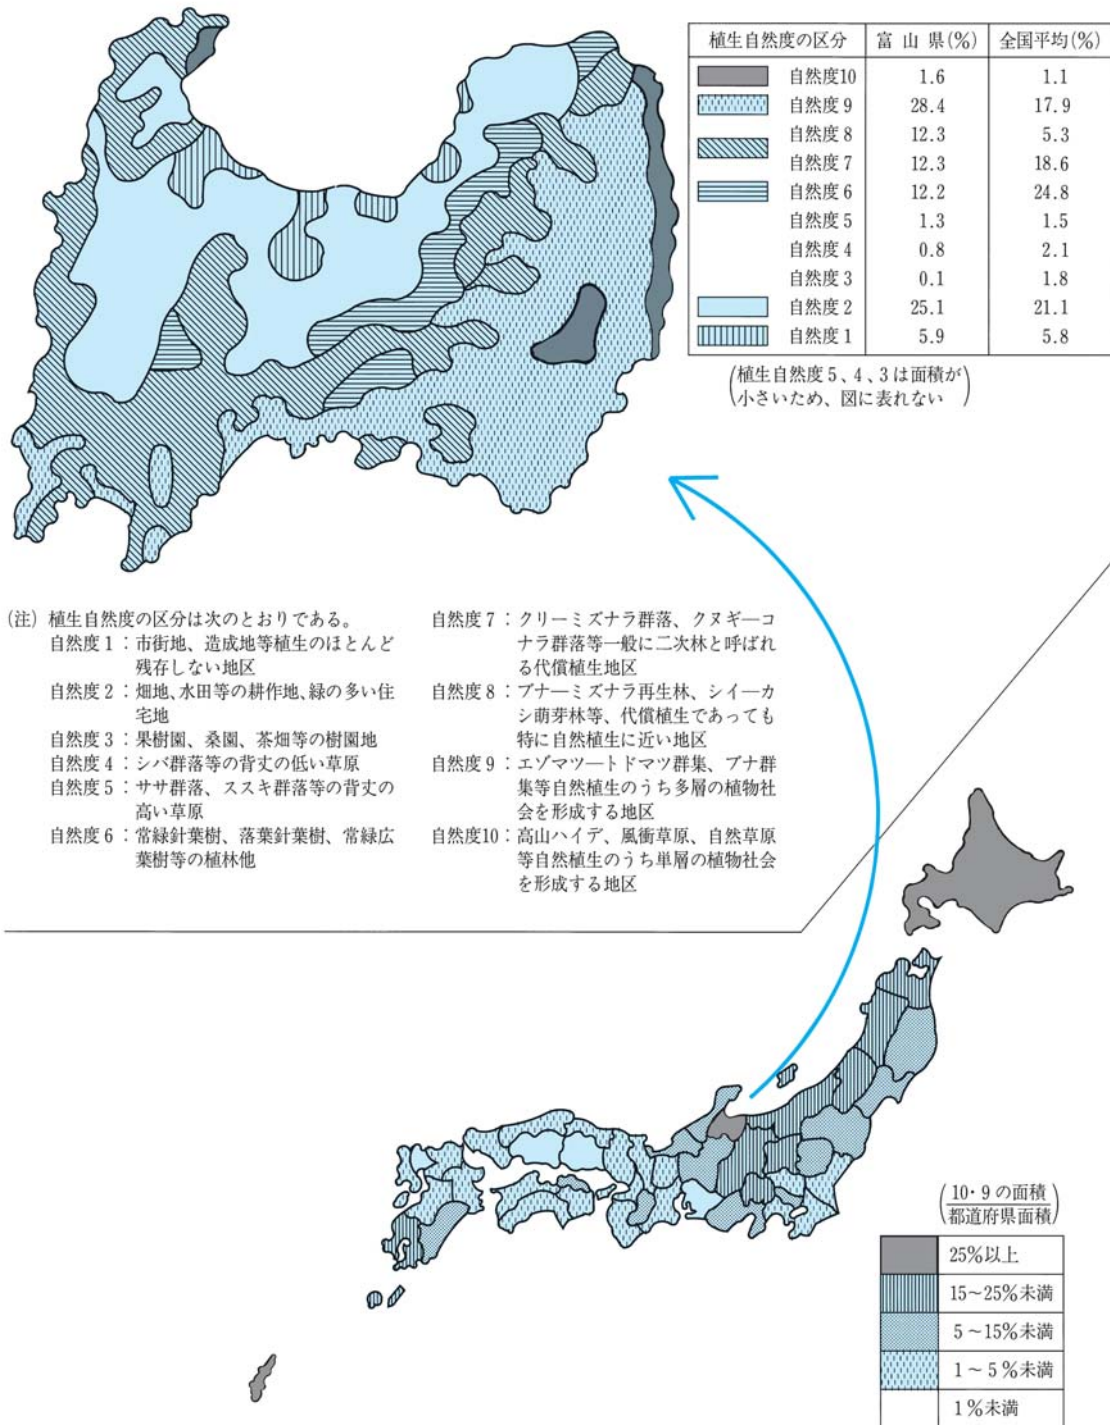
| 植生自然度の区分 | 富山県(%) | 全国平均(%) |
|---|---|---|
| 自然度10 | 1.6 | 1.1 |
| 自然度 9 | 28.4 | 17.9 |
| 自然度 8 | 12.3 | 5.3 |
| 自然度 7 | 12.3 | 18.6 |
| 自然度 6 | 12.2 | 24.8 |
| 自然度 5 | 1.3 | 1.5 |
| 自然度 4 | 0.8 | 2.1 |
| 自然度 3 | 0.1 | 1.8 |
| 自然度 2 | 25.1 | 21.1 |
| 自然度 1 | 5.9 | 5.8 |

(植生自然度5、4、3は面積が小さいため、図に表れない)

(注) 植生自然度の区分は次のとおりである。
自然度1:市街地、造成地等植生のほとんど残存しない地区
自然度2:畑地、水田等の耕作地、緑の多い住宅地
自然度3:果樹園、桑園、茶畑等の樹園地
自然度4:シバ群落等の背丈の低い草原
自然度5:ササ群落、ススキ群落等の背丈の高い草原
自然度6:常緑針葉樹、落葉針葉樹、常緑広葉樹等の植林他
自然度7:クリーミズナラ群落、クヌギーコナラ群落等一般に二次林と呼ばれる代償植生地区
自然度8:ブナーミズナラ再生林、シイーカシ萌芽林等、代償植生であっても特に自然植生に近い地区
自然度9:エゾマツートドマツ群集、ブナ群集等自然植生のうち多層の植物社会を形成する地区
自然度10:高山ハイデ、風衝草原、自然草原等自然植生のうち単層の植物社会を形成する地区

(10・9の面積 / 都道府県面積)

25%以上
15~25%未満
5~15%未満
1~5%未満
1%未満